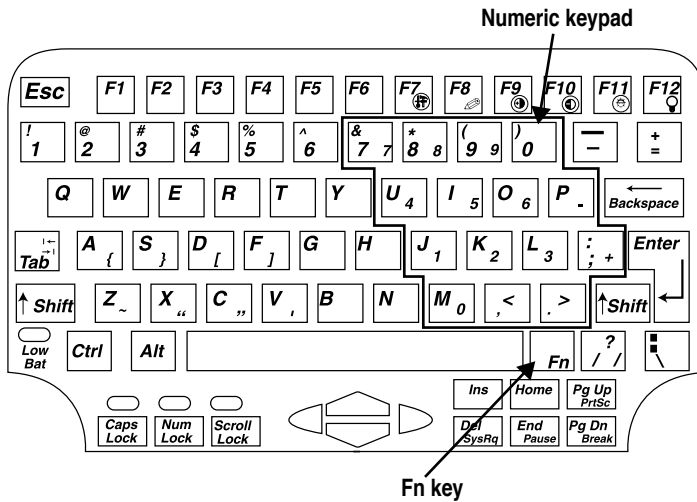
Numeric keypad

Esc F1 F2 F3 F4 F5 F6 F7 F8 F9 F10 F11 F12

! 1 @ 2 # 3 $ 4 % 5 ^ 6 & 7 7 * 8 8 ( 9 9 ) 0 — – + =

Q W E R T Y U 4 I 5 O 6 P - Backspace

Tab A { S } D [ F ] G H J 1 K 2 L 3 : ; + Enter

Shift Z ~ X " C " V ' B N M 0 , < . > Shift

Low Bat Ctrl Alt Fn ? / / \

Ins Home Pg Up PrtSc

Caps Lock Num Lock Scroll Lock Del SysRq End Pause Pg Dn Break

Fn key